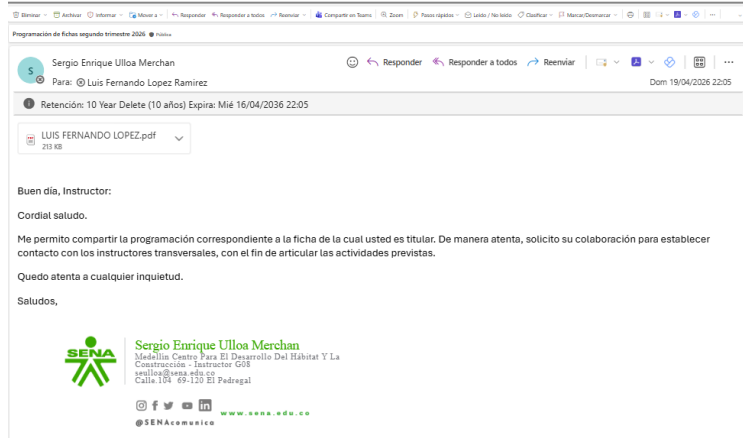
Eliminar Archivar Informar Mover a Responder Responder a todos Reenviar Compartir en Teams Zoom Pasos rápidos Leído / No leído Clasificar Marcar/Desmarcar

Programación de fichas segundo trimestre 2026 Pública

S

Sergio Enrique Ulloa Merchan

Para: Luis Fernando Lopez Ramirez

Responder Responder a todos Reenviar

Dom 19/04/2026 22:05

Retención: 10 Year Delete (10 años) Expira: Mié 16/04/2036 22:05

LUIS FERNANDO LOPEZ.pdf
213 KB

Buen día, Instructor:

Cordial saludo.

Me permito compartir la programación correspondiente a la ficha de la cual usted es titular. De manera atenta, solicito su colaboración para establecer contacto con los instructores transversales, con el fin de articular las actividades previstas.

Quedo atenta a cualquier inquietud.

Saludos,

SENA

Sergio Enrique Ulloa Merchan
Medellín Centro Para El Desarrollo Del Hábitat Y La Construcción - Instructor G08
seulloa@sena.edu.co
Calle.104 69-120 El Pedregal

www.sena.edu.co
@SENAcomunica